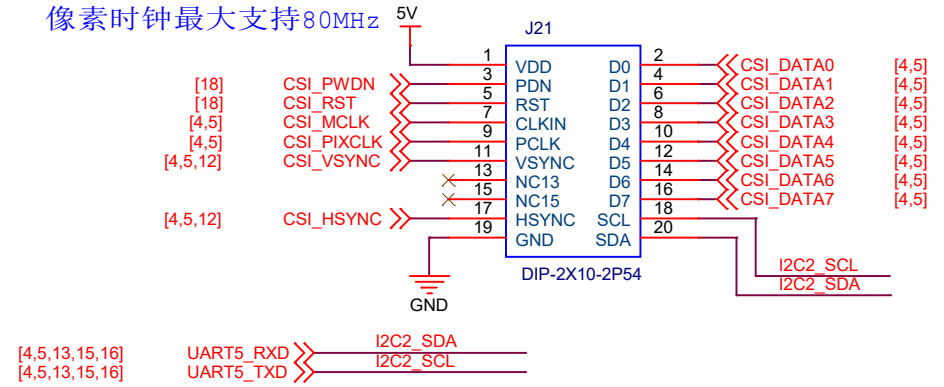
像素时钟最大支持80MHz

5V

J21

| | | | | | |
|---|---|---|---|---|---|
| 1 | VDD | | D0 | 2 | |
| [18] CSI_PWDN | 3 | PDN | D1 | 4 | CSI_DATA1 [4,5] |
| [18] CSI_RST | 5 | RST | D2 | 6 | CSI_DATA2 [4,5] |
| [4,5] CSI_MCLK | 7 | CLKIN | D3 | 8 | CSI_DATA3 [4,5] |
| [4,5] CSI_PIXCLK | 9 | PCLK | D4 | 10 | CSI_DATA4 [4,5] |
| [4,5,12] CSI_VSYNC | 11 | VSYNC | D5 | 12 | CSI_DATA5 [4,5] |
| | 13 | NC13 | D6 | 14 | CSI_DATA6 [4,5] |
| | 15 | NC15 | D7 | 16 | CSI_DATA7 [4,5] |
| [4,5,12] CSI_HSYNC | 17 | HSYNC | SCL | 18 | |
| | 19 | GND | SDA | 20 | |

CSI_DATA0 [4,5]

DIP-2X10-2P54

GND

I2C2_SCL
I2C2_SDA

[4,5,13,15,16] UART5_RXD I2C2_SDA
[4,5,13,15,16] UART5_TXD I2C2_SCL